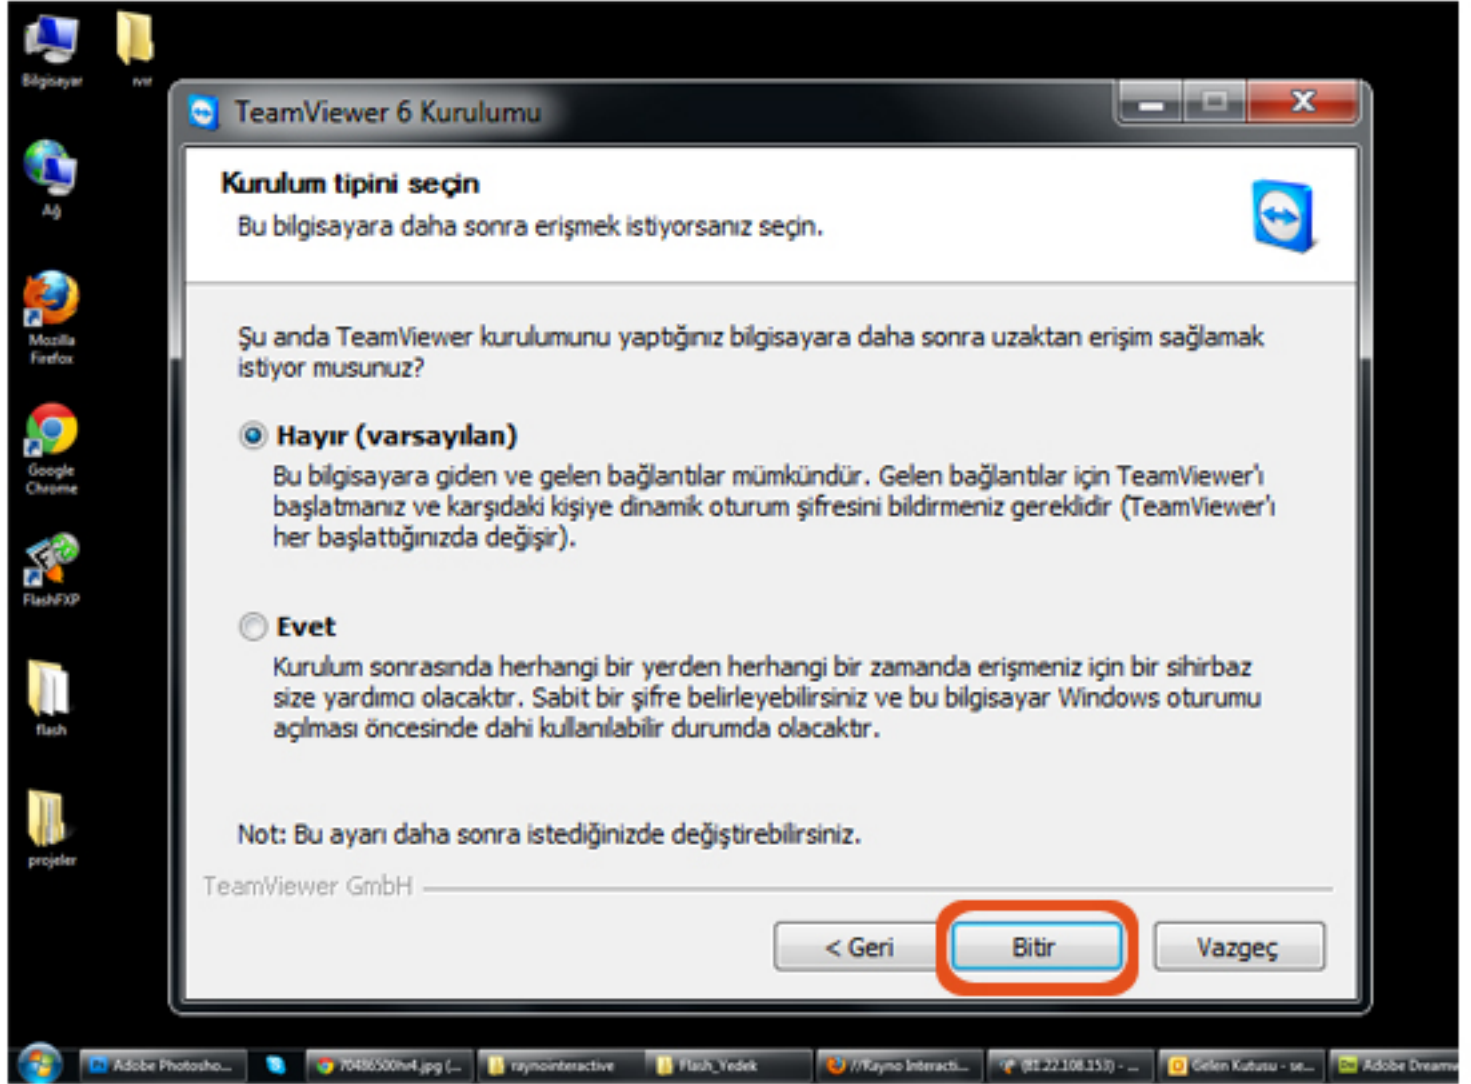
Bilgisayar
rvr
Ağ
Mozilla Firefox
Google Chrome
FlashFXP
flash
projeler

TeamViewer 6 Kurulumu

Kurulum tipini seçin
Bu bilgisayara daha sonra erişmek istiyorsanız seçin.

Şu anda TeamViewer kurulumunu yaptığınız bilgisayara daha sonra uzaktan erişim sağlamak istiyor musunuz?

Hayır (varsayılan)
Bu bilgisayara giden ve gelen bağlantılar mümkündür. Gelen bağlantılar için TeamViewer'ı başlatmanız ve karşıdaki kişiye dinamik oturum şifresini bildirmeniz gereklidir (TeamViewer'ı her başlattığınızda değişir).

Evet
Kurulum sonrasında herhangi bir yerden herhangi bir zamanda erişmeniz için bir sihirbaz size yardımcı olacaktır. Sabit bir şifre belirleyebilirsiniz ve bu bilgisayar Windows oturumu açılması öncesinde dahi kullanılabilir durumda olacaktır.

Not: Bu ayarı daha sonra istediğinizde değiştirebilirsiniz.

TeamViewer GmbH

< Geri
Bitir
Vazgeç

Adobe Photosho...
70486500hr4.jpg (...
raynointeractive
Flash_Yedek
//Rayno Interacti...
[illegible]
Gelen Kutusu - se...
Adobe Dreamw